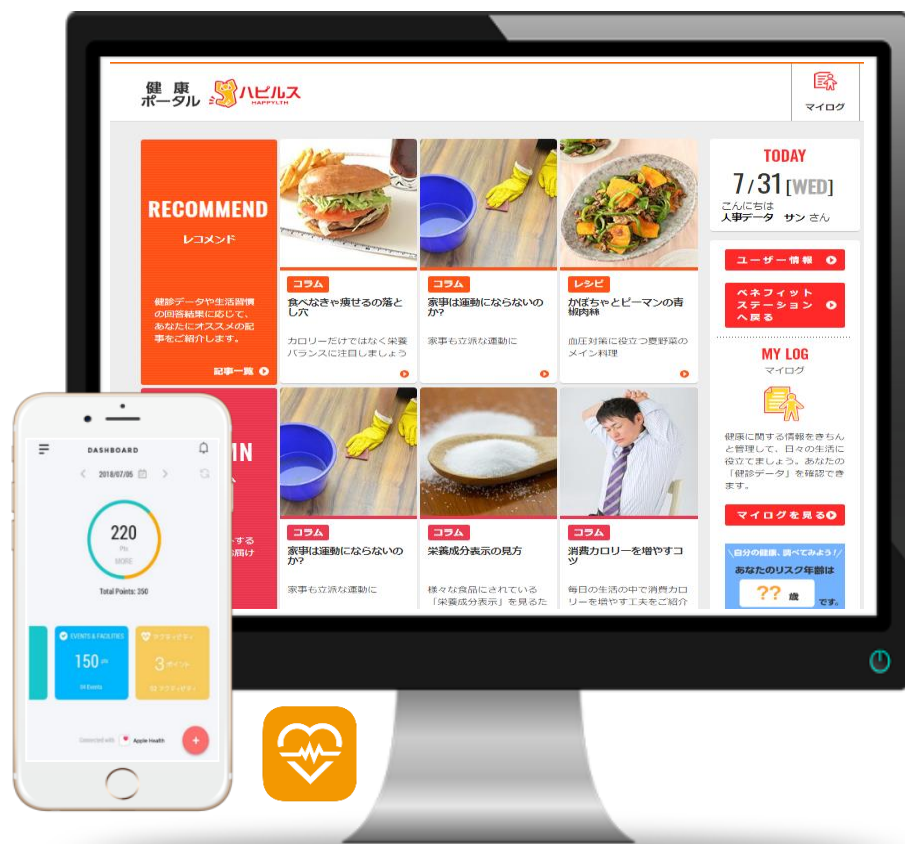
健康ポータル ハピルス HAPPYLTH

マイログ

RECOMMEND
レコメンド

健診データや生活習慣の回答結果に応じて、あなたにオススメの記事をご紹介します。

記事一覧

コラム
食べなきゃ痩せるの落とし穴
カロリーだけではなく栄養バランスに注目しましょう

コラム
家事は運動にならないのか?
家事も立派な運動に

レシピ
かぼちゃとピーマンの青椒肉絲
血圧対策に役立つ夏野菜のメイン料理

TODAY
7/31[WED]
こんにちは
人事データ サン さん

ユーザー情報

ベネフィットステーションへ戻る

MY LOG
マイログ

健康に関する情報をきちんと管理して、日々の生活に役立てましょう。あなたの「健診データ」を確認できます。

マイログを見る

自分の健康、調べてみよう!
あなたのリスク年齢は
?? 歳 です。

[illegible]IN

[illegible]する
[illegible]届け

コラム
家事は運動にならないのか?
家事も立派な運動に

コラム
栄養成分表示の見方
様々な食品にされている「栄養成分表示」を見るた

コラム
消費カロリーを増やすコツ
毎日の生活の中で消費カロリーを増やす工夫をご紹介

DASHBOARD
2018/07/05
220
Pts
MORE
Total Points: 350
EVENTS & FACILITIES
150 pts
14 Events
アクティビティ
3 ポイント
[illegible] アクティビティ
Connected with Apple Health